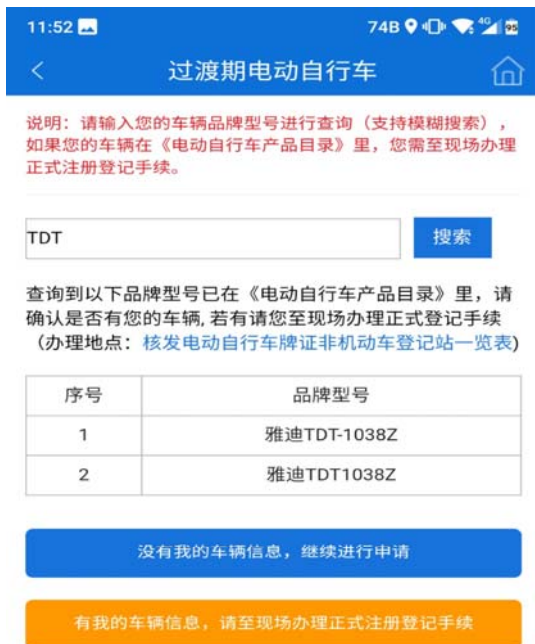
11:52 74B 4G 95

过渡期电动自行车

说明：请输入您的车辆品牌型号进行查询（支持模糊搜索），如果您的车辆在《电动自行车产品目录》里，您需至现场办理正式注册登记手续。

TDT

搜索

查询到以下品牌型号已在《电动自行车产品目录》里，请确认是否有您的车辆，若有请您至现场办理正式登记手续（办理地点：核发电动自行车牌证非机动车登记站一览表）

| 序号 | 品牌型号 |
|---|---|
| 1 | 雅迪TDT-1038Z |
| 2 | 雅迪TDT1038Z |

没有我的车辆信息，继续进行申请

有我的车辆信息，请至现场办理正式注册登记手续